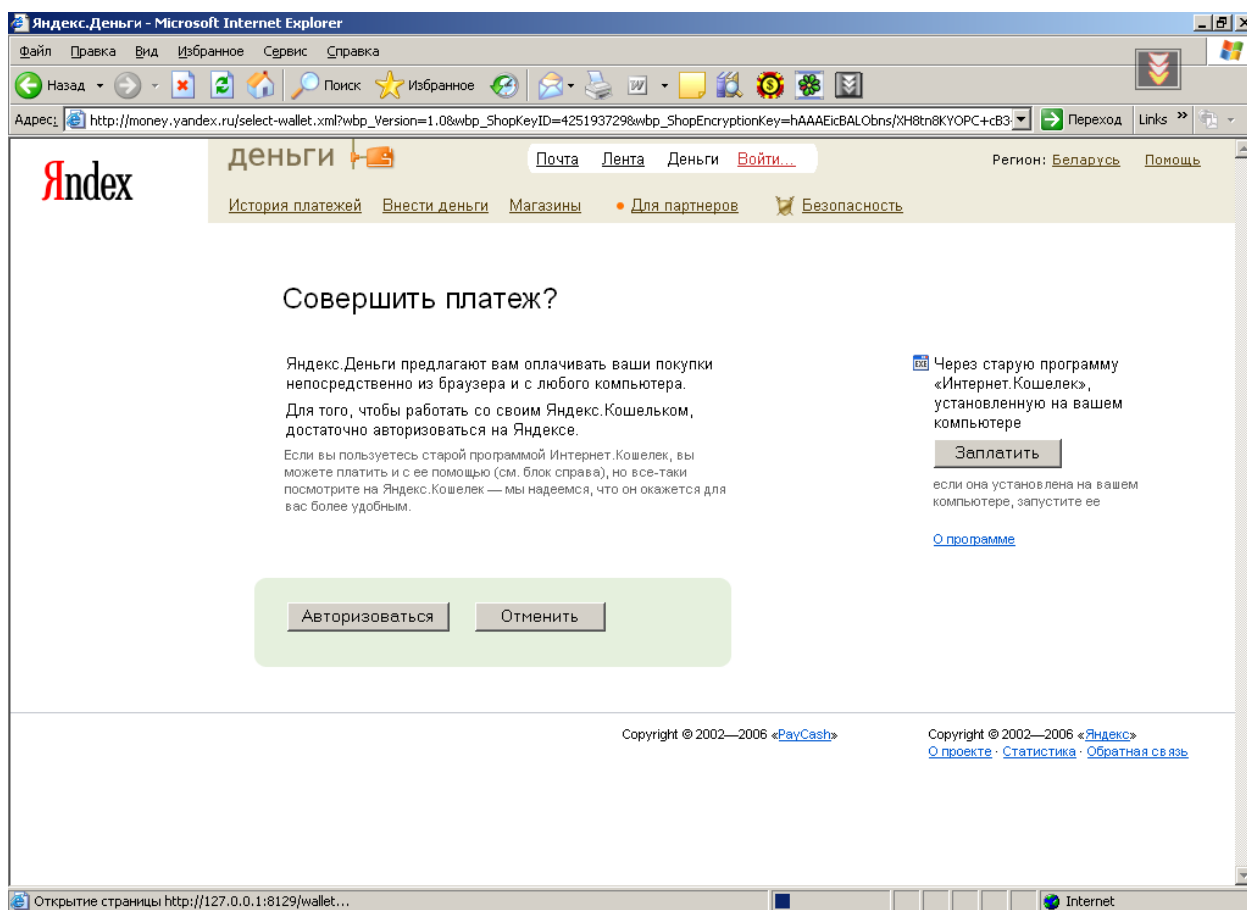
Яндекс.Деньги - Microsoft Internet Explorer

Файл Правка Вид Избранное Сервис Справка

Назад Поиск Избранное

Адрес: http://money.yandex.ru/select-wallet.xml?wbp_Version=1.0&wbp_ShopKeyID=4251937298wbp_ShopEncryptionKey=hAAAEicBALObns/XH8tn8KYOPC+cB3 Переход Links

Яndex деньги

Почта Лента Деньги Войти...

Регион: Беларусь Помощь

История платежей Внести деньги Магазины • Для партнеров Безопасность

Совершить платеж?

Яндекс.Деньги предлагают вам оплачивать ваши покупки непосредственно из браузера и с любого компьютера.

Для того, чтобы работать со своим Яндекс.Кошельком, достаточно авторизоваться на Яндексе.

Если вы пользуетесь старой программой Интернет.Кошелек, вы можете платить и с ее помощью (см. блок справа), но все-таки посмотрите на Яндекс.Кошелек — мы надеемся, что он окажется для вас более удобным.

Авторизоваться Отменить

Через старую программу «Интернет.Кошелек», установленную на вашем компьютере

Заплатить

если она установлена на вашем компьютере, запустите ее

О программе

Copyright © 2002—2006 «PayCash»

Copyright © 2002—2006 «Яндекс»
О проекте · Статистика · Обратная связь

Открытие страницы http://127.0.0.1:8129/wallet...

Internet